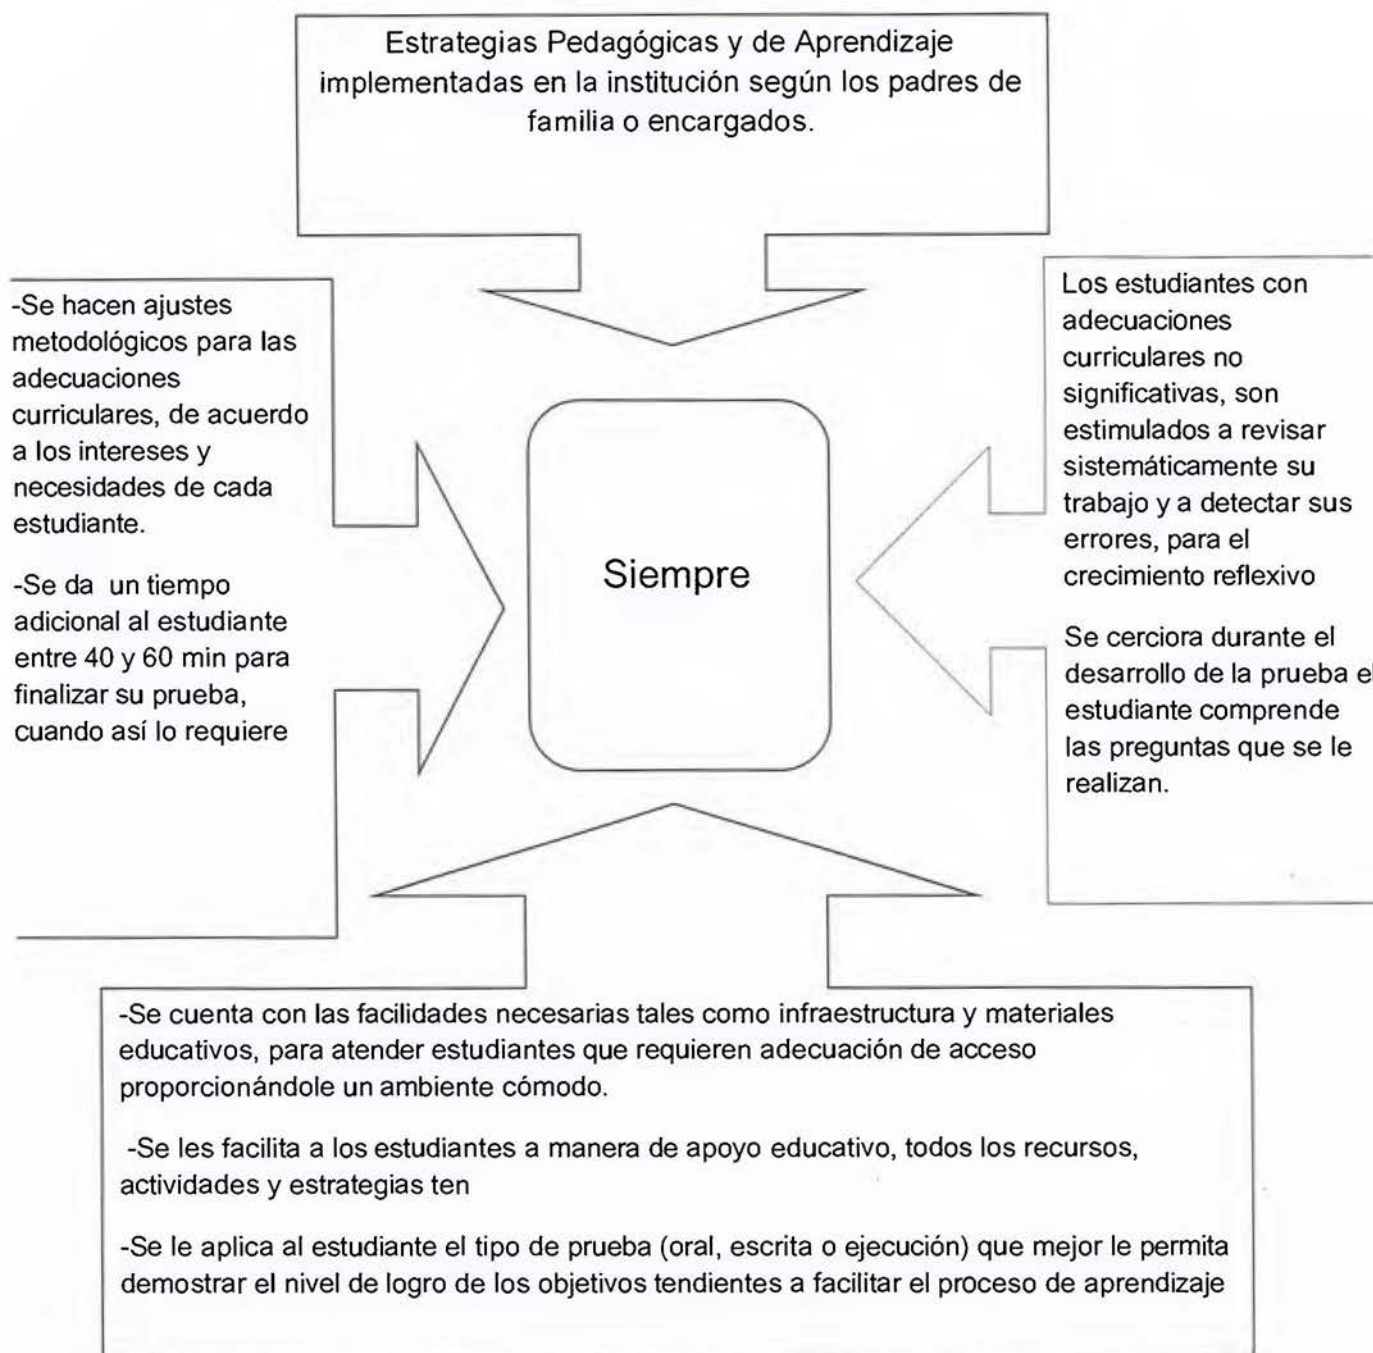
Estrategias Pedagógicas y de Aprendizaje implementadas en la institución según los padres de familia o encargados.

-Se hacen ajustes metodológicos para las adecuaciones curriculares, de acuerdo a los intereses y necesidades de cada estudiante.

-Se da un tiempo adicional al estudiante entre 40 y 60 min para finalizar su prueba, cuando así lo requiere

Siempre

Los estudiantes con adecuaciones curriculares no significativas, son estimulados a revisar sistemáticamente su trabajo y a detectar sus errores, para el crecimiento reflexivo

Se cerciora durante el desarrollo de la prueba el estudiante comprende las preguntas que se le realizan.

-Se cuenta con las facilidades necesarias tales como infraestructura y materiales educativos, para atender estudiantes que requieren adecuación de acceso proporcionándole un ambiente cómodo.

-Se les facilita a los estudiantes a manera de apoyo educativo, todos los recursos, actividades y estrategias ten

-Se le aplica al estudiante el tipo de prueba (oral, escrita o ejecución) que mejor le permita demostrar el nivel de logro de los objetivos tendientes a facilitar el proceso de aprendizaje